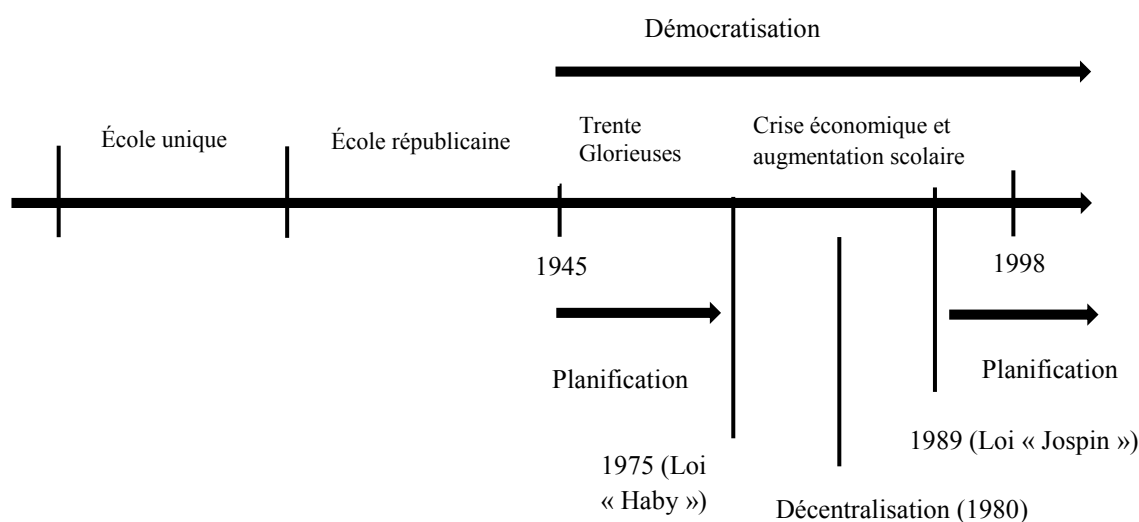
Démocratisation

École unique

École républicaine

Trente Glorieuses

Crise économique et augmentation scolaire

1945

1998

Planification

Planification

1975 (Loi « Haby »)

Décentralisation (1980)

1989 (Loi « Jospin »)